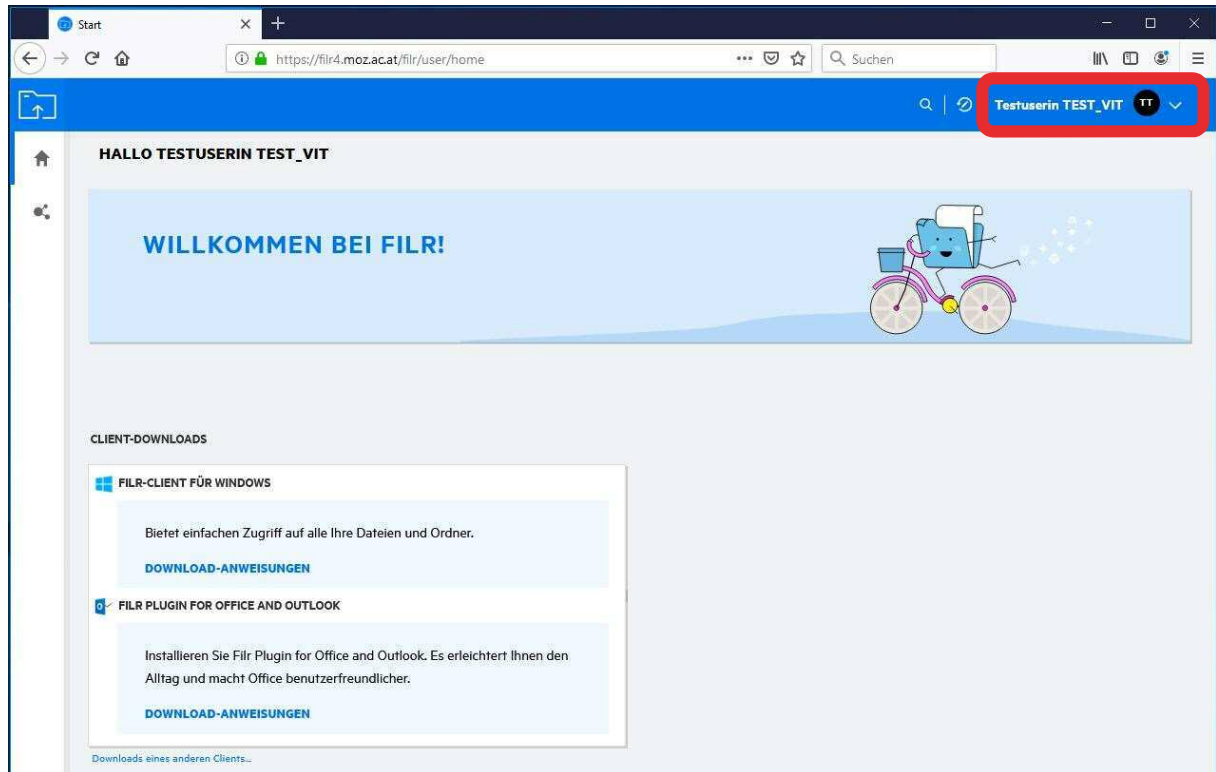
Start

https://filr4.moz.ac.at/filr/user/home

Suchen

Testuserin TEST_VIT TT

HALLO TESTUSERIN TEST_VIT

WILLKOMMEN BEI FILR!

CLIENT-DOWNLOADS

FILR-CLIENT FÜR WINDOWS

Bietet einfachen Zugriff auf alle Ihre Dateien und Ordner.

DOWNLOAD-ANWEISUNGEN

FILR PLUGIN FOR OFFICE AND OUTLOOK

Installieren Sie Filr Plugin for Office and Outlook. Es erleichtert Ihnen den Alltag und macht Office benutzerfreundlicher.

DOWNLOAD-ANWEISUNGEN

Downloads eines anderen Clients...